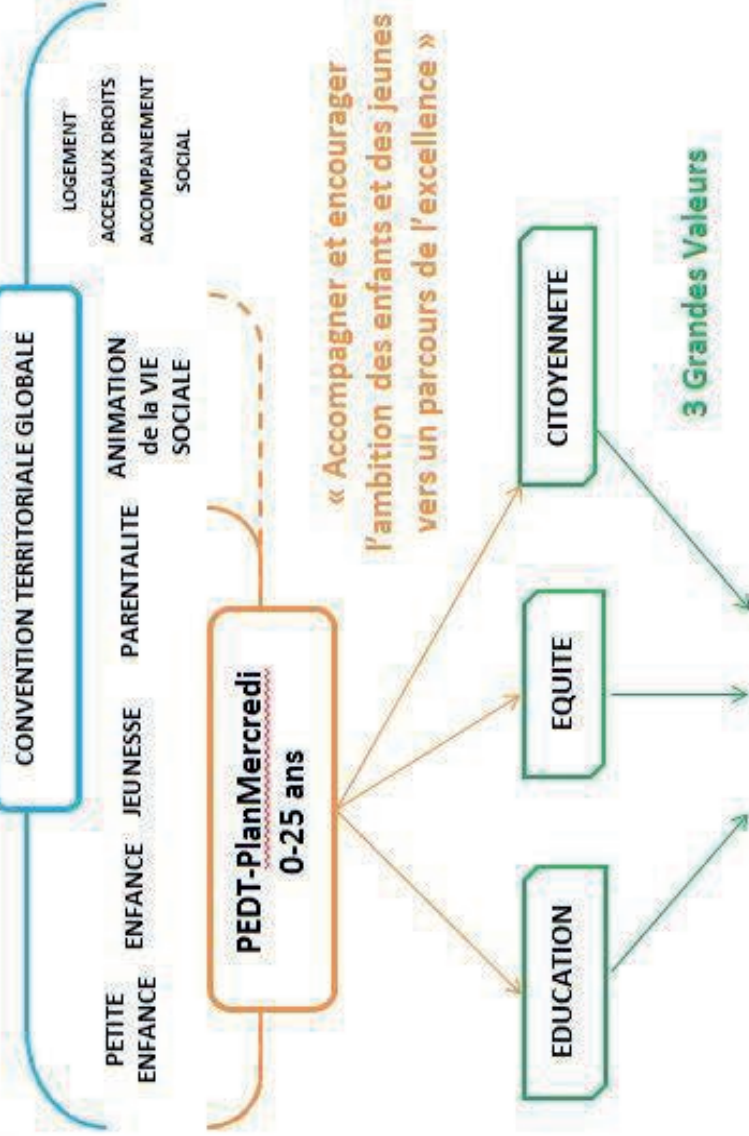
CONVENTION TERRITORIALE GLOBALE

PETITE ENFANCE

ENFANCE

JEUNESSE

PARENTALITE

ANIMATION de la VIE SOCIALE

LOGEMENT ACCESAUX DROITS ACCOMPANEMENT SOCIAL

PEDT-PlanMercredi 0-25 ans

« Accompagner et encourager l'ambition des enfants et des jeunes vers un parcours de l'excellence »

EDUCATION

EQUITE

CITOYENNETE

3 Grandes Valeurs